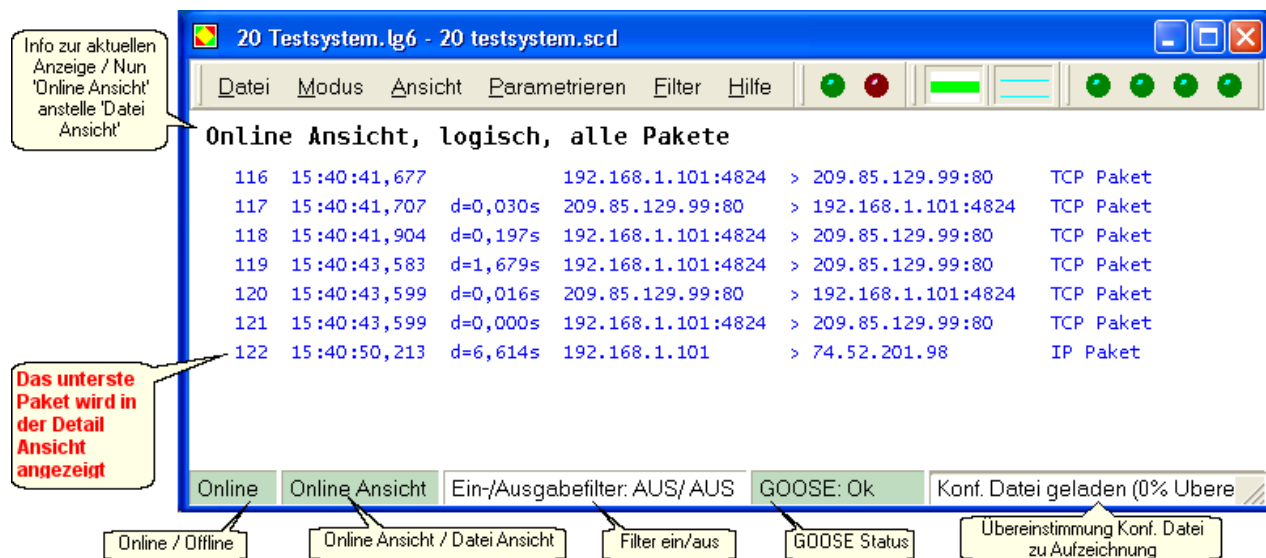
Info zur aktuellen Anzeige / Nun 'Online Ansicht' anstelle 'Datei Ansicht'

20 Testsystem.lg6 - 20 testsystem.scd

Datei Modus Ansicht Parametrieren Filter Hilfe

Online Ansicht, logisch, alle Pakete

| | | | | | |
|---|---|---|---|---|---|
| 116 | 15:40:41,677 | | 192.168.1.101:4824 | > 209.85.129.99:80 | TCP Paket |
| 117 | 15:40:41,707 | d=0,030s | 209.85.129.99:80 | > 192.168.1.101:4824 | TCP Paket |
| 118 | 15:40:41,904 | d=0,197s | 192.168.1.101:4824 | > 209.85.129.99:80 | TCP Paket |
| 119 | 15:40:43,583 | d=1,679s | 192.168.1.101:4824 | > 209.85.129.99:80 | TCP Paket |
| 120 | 15:40:43,599 | d=0,016s | 209.85.129.99:80 | > 192.168.1.101:4824 | TCP Paket |
| 121 | 15:40:43,599 | d=0,000s | 192.168.1.101:4824 | > 209.85.129.99:80 | TCP Paket |
| 122 | 15:40:50,213 | d=6,614s | 192.168.1.101 | > 74.52.201.98 | IP Paket |

Das unterste Paket wird in der Detail Ansicht angezeigt

Online | Online Ansicht | Ein-/Ausgabefilter: AUS/ AUS | GOOSE: Ok | Konf. Datei geladen (0% Ubere

Online / Offline

Online Ansicht / Datei Ansicht

Filter ein/aus

GOOSE Status

Übereinstimmung Konf. Datei zu Aufzeichnung